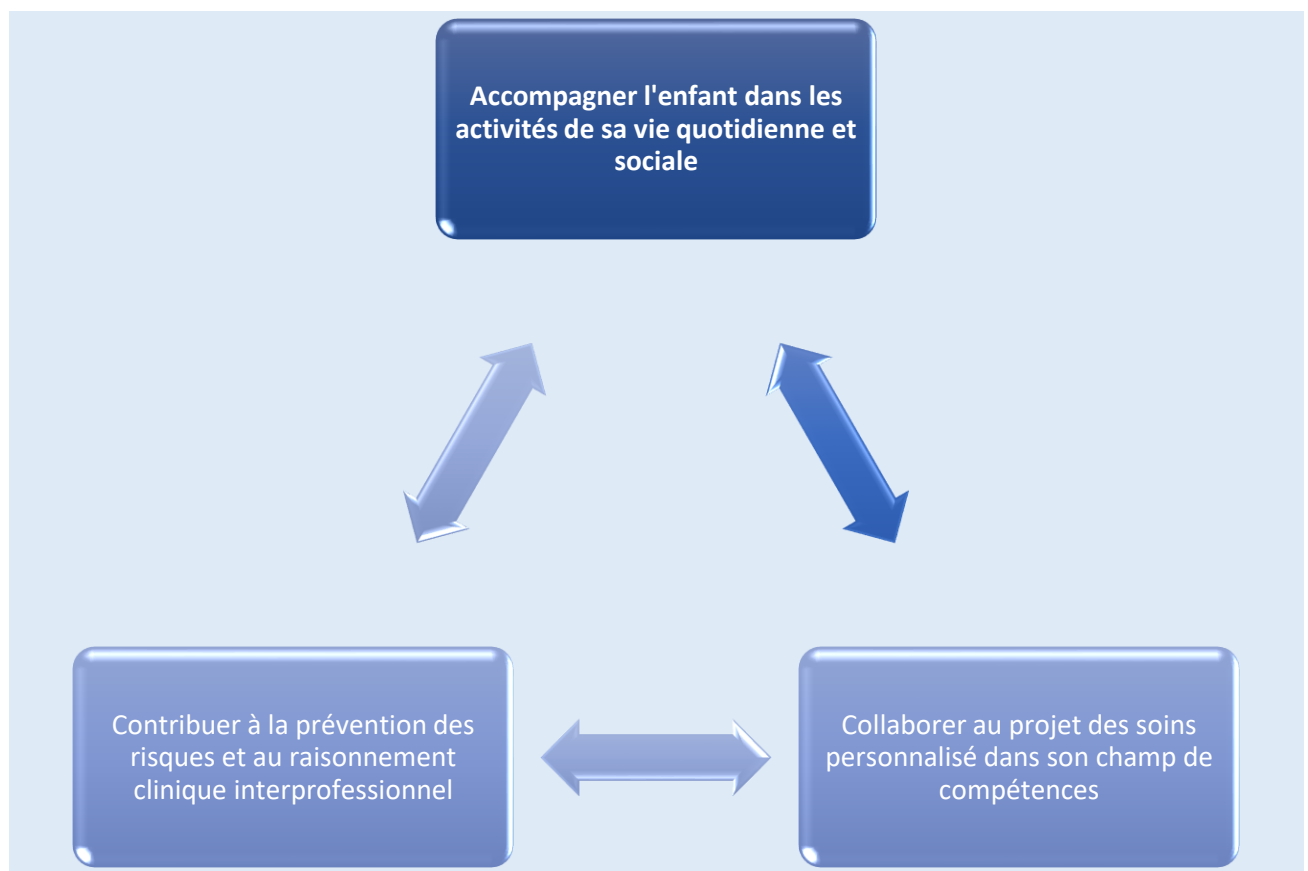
Accompagner l'enfant dans les activités de sa vie quotidienne et sociale

Contribuer à la prévention des risques et au raisonnement clinique interprofessionnel

Collaborer au projet des soins personnalisé dans son champ de compétences